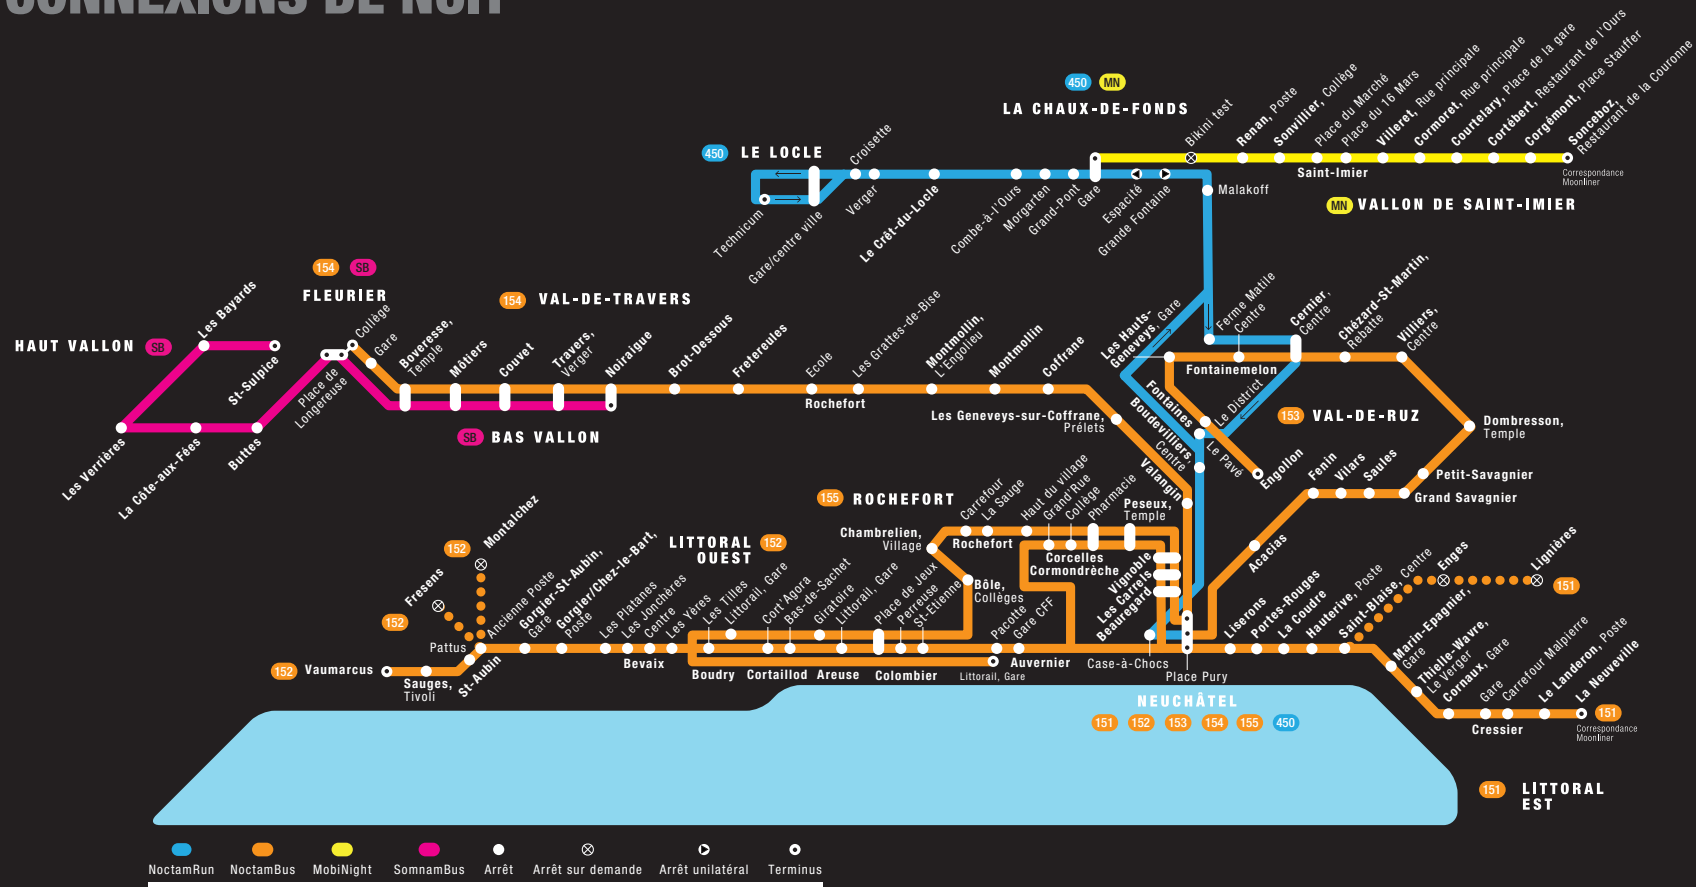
CONNEXIONS DE NUIT

450 MN
LA CHAUX-DE-FONDS

Bikini test
Renan, Poste
Sonvillier, Collège
Place du Marché
Place du 16 Mars
Villeret, Rue principale
Cormoret, Rue principale
Courtelary, Place de la gare
Cortébert, Restaurant de l'Ours
Corgémont, Place Stauffer
Sonceboz, Restaurant de la Couronne
Correspondance Moonliner
Saint-Imier
MN VALLON DE SAINT-IMIER

450 LE LOCLE
Technicum
Gare/centre ville
Croisette
Verger
Le Crêt-du-Locle
Combe-à-l'Ours
Morgarten
Grand-Pont
Gare
Espacité
Grande Fontaine
Malakoff

154 SB
FLEURIER
154 VAL-DE-TRAVERS
HAUT VALLON SB
Les Bayards
St-Sulpice
Les Verrières
La Côte-aux-Fées
Buttes
Place de Longereuse
Collège
Gare
Boveresse, Temple
Môtiers
Couvet
Travers, Verger
Noiraigue
Brot-Dessous
Fretereules
SB BAS VALLON
Ecole
Rochefort
Les Grattes-de-Bise
Montmollin, L'Engoilieu
Montmollin
Coffrane
Les Geneveys-sur-Coffrane, Prélets
Les Hauts-Geneveys, Gare
Ferme Matile
Centre
Cernier, Centre
Chézard-St-Martin, Rebatte
Villiers, Centre
Fontainemelon
Fontaines
Le District
Boudevilliers Centre
Le Pavé
Valangin
Engollon
153 VAL-DE-RUZ
Dombresson, Temple
Fenin
Vilars
Saules
Petit-Savagnier
Grand Savagnier

155 ROCHEFORT
Chambrelien, Village
Carrefour
La Sauge
Rochefort
Haut du village
Grand Rue
Collège
Pharmacie
Peseux, Temple
Corcelles
Cormondrèche
Vignoble
Les Carrels
Beauregard
Bôle, Collèges
Pacotte
Gare CFF
Auvernier
Case-à-Chocs
Place Pury
Littorail, Gare

LITTORAL 152 OUEST
152 Montalchez
Fresens
152
Pattus
152 Vaumarcus
Sauges, Tivoli
St-Aubin
Ancienne Poste
Gorgier-St-Aubin, Gare
Gorgier/Chez-le-Bart, Poste
Les Platanes
Les Jonchères
Centre
Bevaix
Les Vernes
Les Tilles
Littorail, Gare
Cort'Agora
Bas-de-Sachet
Giratoire
Littorail, Gare
Place de Jeux
Perreuse
St-Etienne
Boudry
Cortaillod
Areuse
Colombier

Acacias
Liserons
Portes-Rouges
La Coudre
Hauterive, Poste
Saint-Blaise, Centre
Marin-Epagnier, Gare
Thielle-Wavre, Le Verger
Cornaux, Gare
Gare
Carrefour Malpierre
Le Landeron, Poste
La Neuveville
Enges
Lignières
151
Cressier
151 Correspondance Moonliner
151 LITTORAL EST

NEUCHÂTEL
151 152 153 154 155 450

NoctamRun NoctamBus MobiNight SomnamBus Arrêt Arrêt sur demande Arrêt unilatéral Terminus